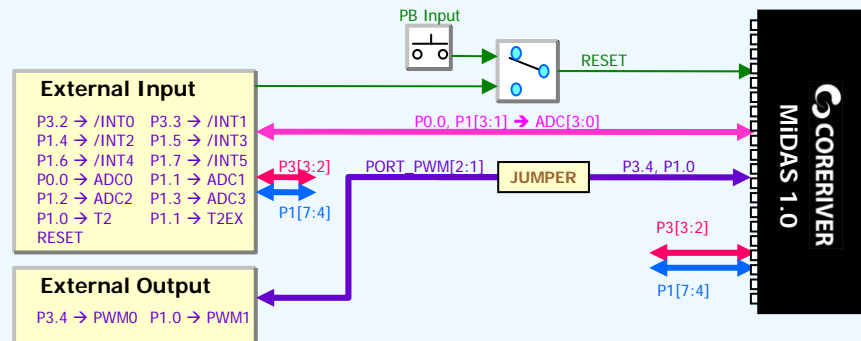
PB Input

RESET

External Input

P3.2 → /INT0 P3.3 → /INT1
P1.4 → /INT2 P1.5 → /INT3
P1.6 → /INT4 P1.7 → /INT5
P0.0 → ADC0 P1.1 → ADC1
P1.2 → ADC2 P1.3 → ADC3
P1.0 → T2 P1.1 → T2EX
RESET

P0.0, P1[3:1] → ADC[3:0]

P3[3:2]

P1[7:4]

PORT_PWM[2:1]

JUMPER

P3.4, P1.0

P3[3:2]

P1[7:4]

External Output

P3.4 → PWM0 P1.0 → PWM1

CORERIVER

MiDAS 1.0